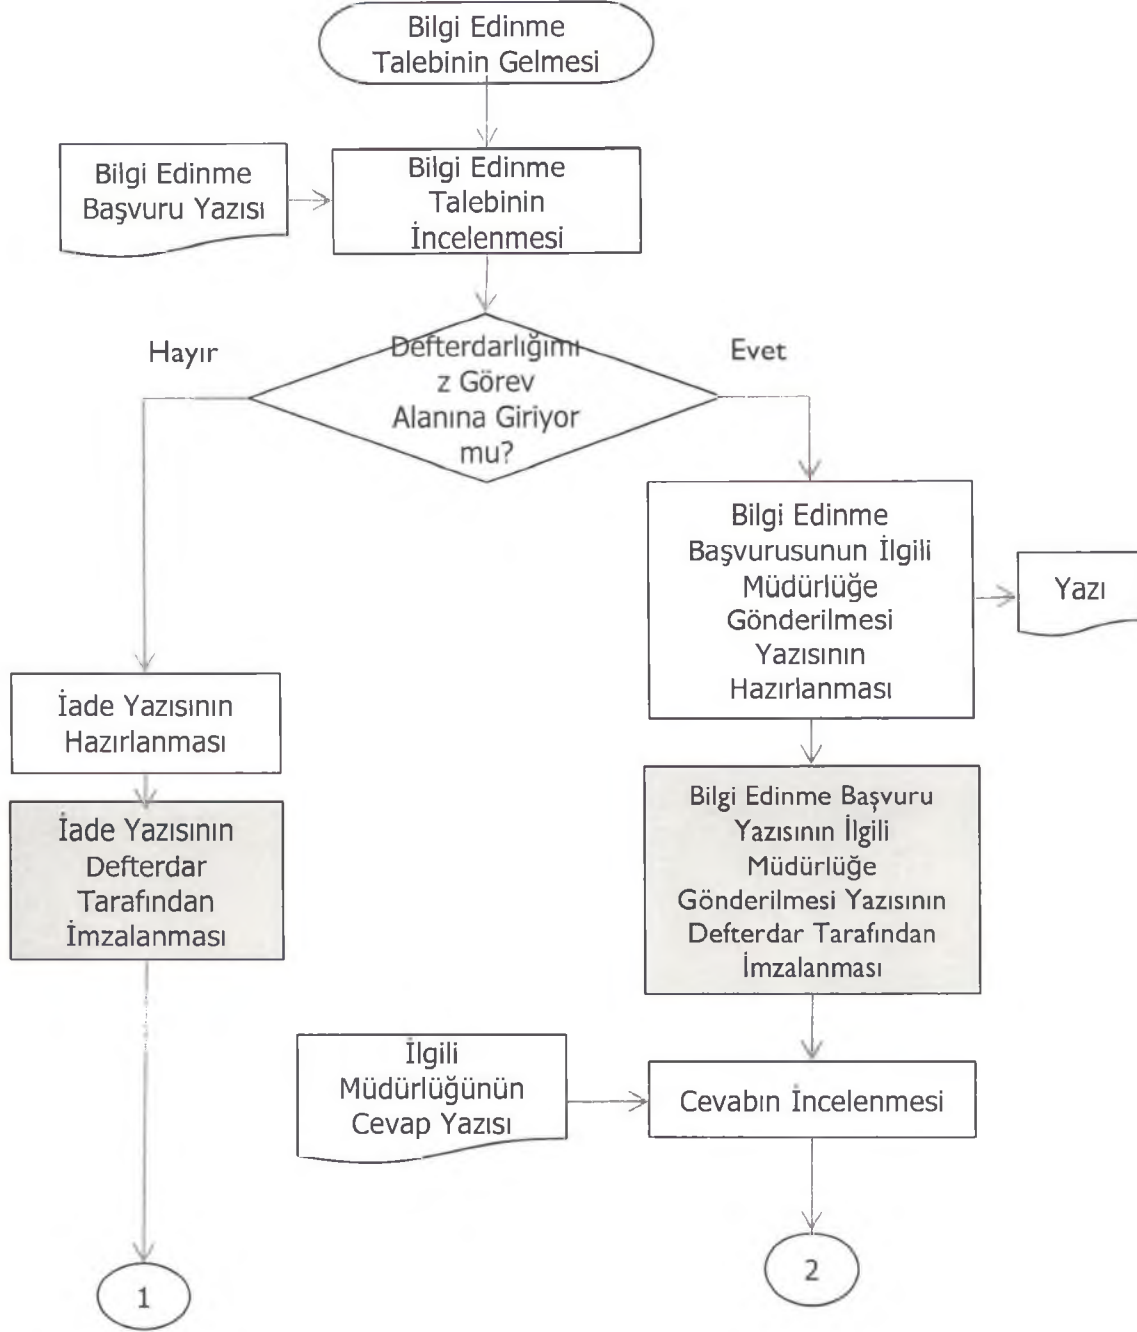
Bilgi Edinme Talebinin Gelmesi

Bilgi Edinme Başvuru Yazısı

Bilgi Edinme Talebinin İncelenmesi

Hayır

Defterdarlığımız Görev Alanına Giriyor mu?

Evet

Bilgi Edinme Başvurusunun İlgili Müdürlüğe Gönderilmesi Yazısının Hazırlanması

Yazı

İade Yazısının Hazırlanması

İade Yazısının Defterdar Tarafından İmzalanması

Bilgi Edinme Başvuru Yazısının İlgili Müdürlüğe Gönderilmesi Yazısının Defterdar Tarafından İmzalanması

İlgili Müdürlüğünün Cevap Yazısı

Cevabın İncelenmesi

1

2